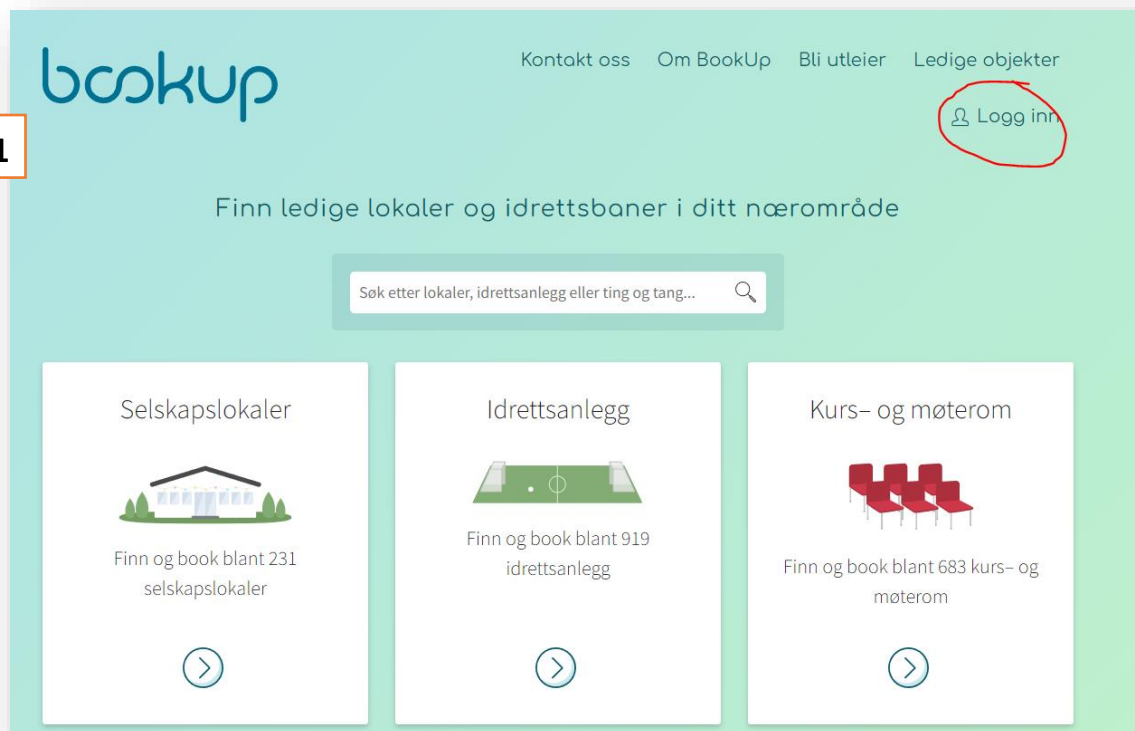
1

bookup

Kontakt oss Om BookUp Bli utleier Ledige objekter

Logg inn

Finn ledige lokaler og idrettsbaner i ditt nærområde

Søk etter lokaler, idrettsanlegg eller ting og tang...

Selskapslokaler

Finn og book blant 231 selskapslokaler

Idrettsanlegg

Finn og book blant 919 idrettsanlegg

Kurs– og møterom

Finn og book blant 683 kurs– og møterom